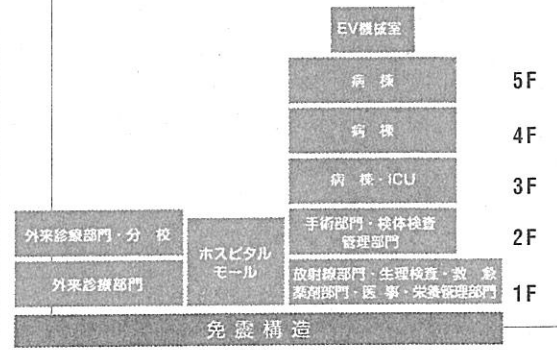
EV機械室

病　棟

5F

病　棟

4F

病　棟・ICU

3F

外来診療部門・分　校

手術部門・検体検査管理部門

2F

ホスピタルモール

外来診療部門

放射線部門・生理検査・救　急
薬剤部門・医　事・栄養管理部門

1F

免震構造